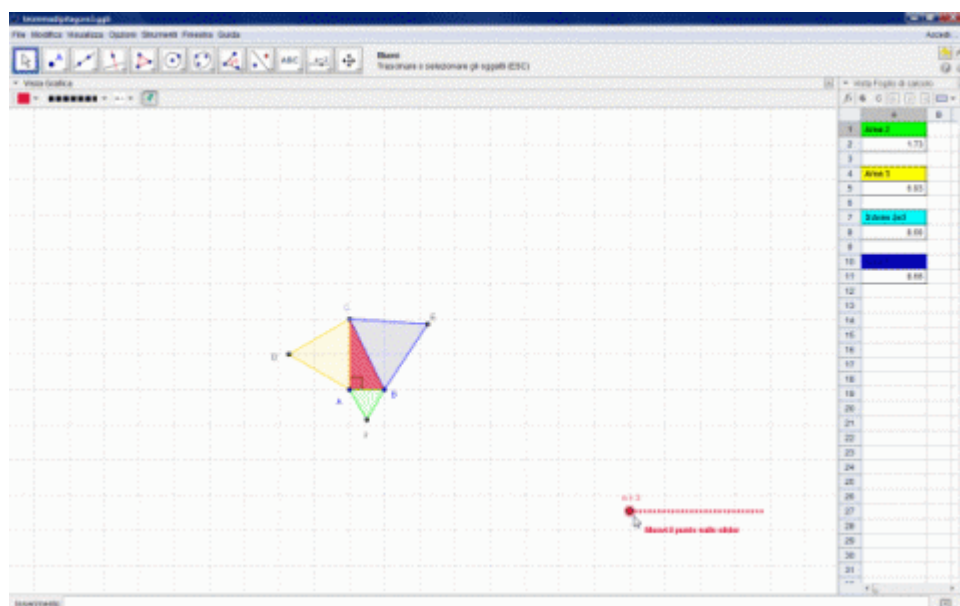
teoremapitagora.ggb

File Modifica Visualizza Opzioni Strumenti Finestra Guida

Accedi...

Muovi
Trascinare o selezionare gli oggetti (ESC)

Vista Grafica

Vista Foglio di calcolo

| | A | B |
|---|---|---|
| 1 | Area 2 | |
| 2 | 1.73 | |
| 3 | | |
| 4 | Area 1 | |
| 5 | 6.93 | |
| 6 | | |
| 7 | Somma 2e3 | |
| 8 | 8.66 | |
| 9 | | |
| 10 | | |
| 11 | 8.66 | |
| 12 | | |
| 13 | | |
| 14 | | |
| 15 | | |
| 16 | | |
| 17 | | |
| 18 | | |
| 19 | | |
| 20 | | |
| 21 | | |
| 22 | | |
| 23 | | |
| 24 | | |
| 25 | | |
| 26 | | |
| 27 | | |
| 28 | | |
| 29 | | |
| 30 | | |
| 31 | | |

C
E
D
A
B
F

n = 3

Muovi il punto sullo slider

Inserimento: